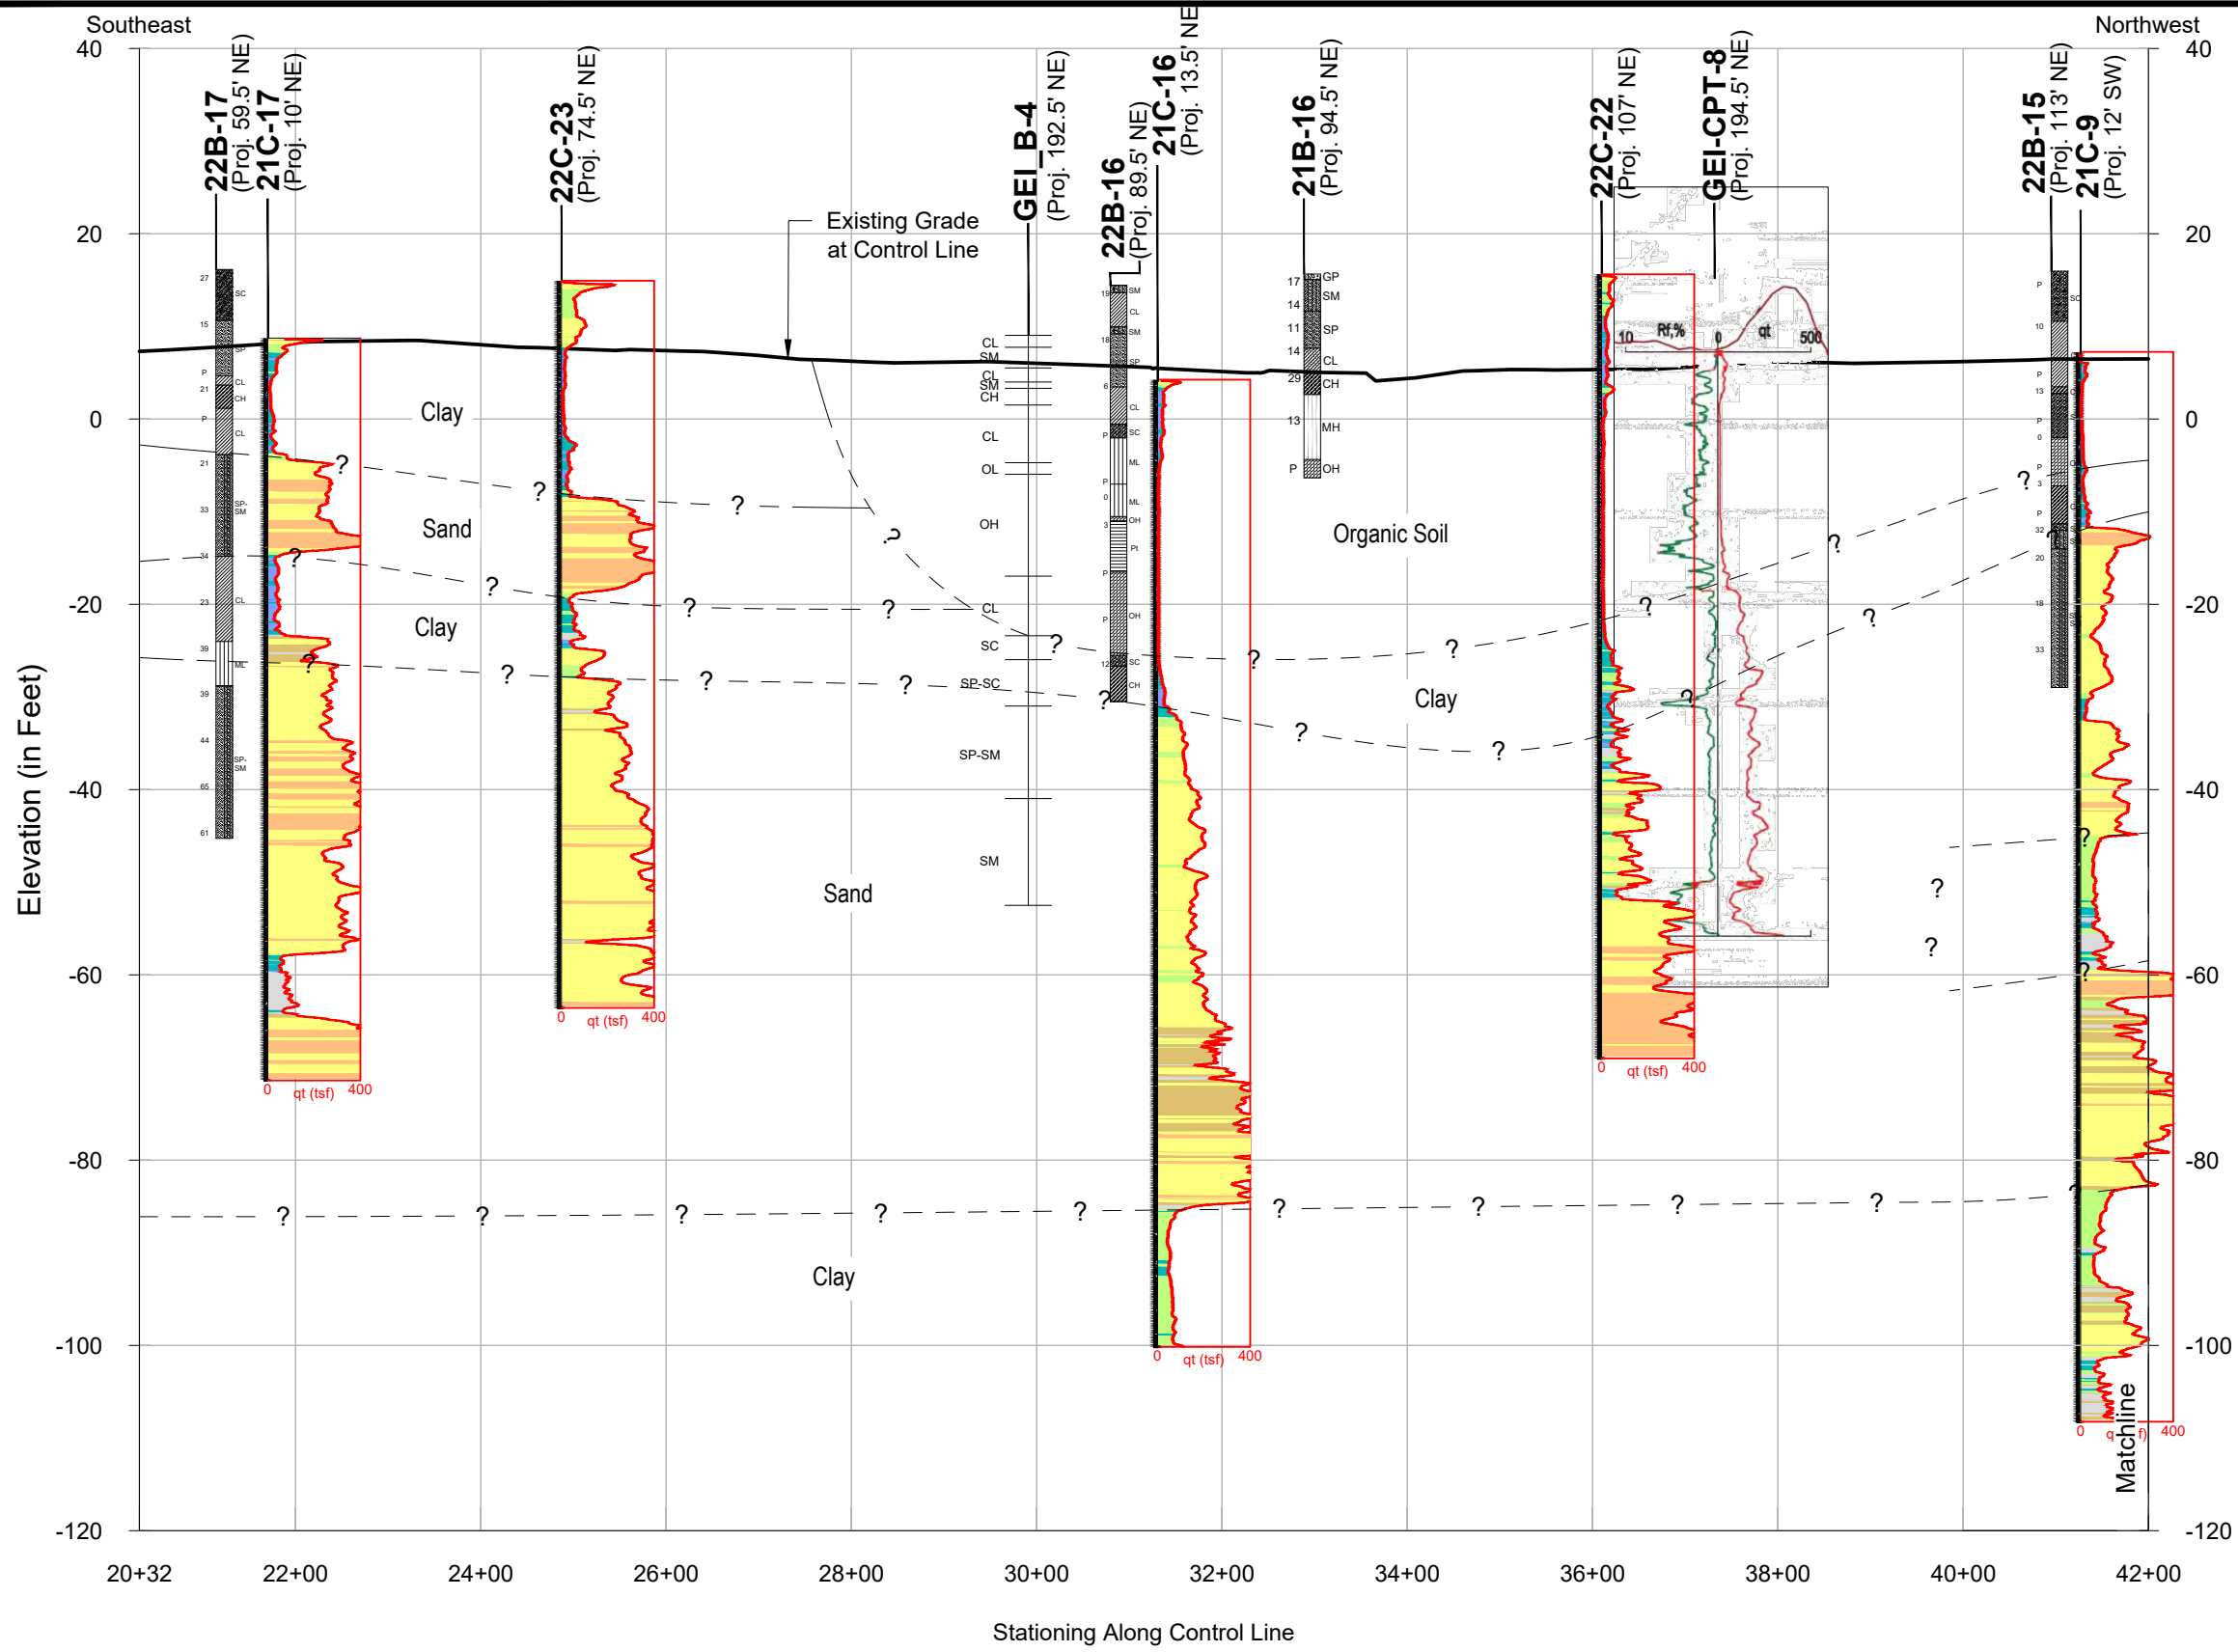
Southeast

Northwest

40
20
0
-20
-40
-60
-80
-100
-120

Elevation (in Feet)

22B-17
(Proj. 59.5' NE)
21C-17
(Proj. 10' NE)

22C-23
(Proj. 74.5' NE)

Existing Grade at Control Line

GEI_B-4
(Proj. 192.5' NE)

22B-16
(Proj. 89.5' NE)
21C-16
(Proj. 13.5' NE)

21B-16
(Proj. 94.5' NE)

22C-22
(Proj. 107' NE)
GEI-CPT-8
(Proj. 194.5' NE)

22B-15
(Proj. 113' NE)
21C-9
(Proj. 12' SW)

27 SC 15 SP P 21 CL CH P CL 21 33 SP-SM 34 23 CL 39 ML 39 44 SP-SM 65 61

CL SM CL SM CH CL OL OH CL SC SP-SC SP-SM SM

19 SM CL 18 SM SP 6 CL P SC ML P 0 ML 3 OH Pt P OH P 12 SC CH

17 GP 14 SM 11 SP 14 CL 29 CH 13 MH P OH

P 10 P 13 P 0 P 3 P 32 20 18 33 SC

Clay
Sand
Clay
Sand
Clay
Organic Soil
Clay

?

10 Rf,% 0 qt 500

0 qt (tsf) 400
0 qt (tsf) 400
0 qt (tsf) 400
0 qt (tsf) 400
0 q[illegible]f) 400

Matchline

20+32 22+00 24+00 26+00 28+00 30+00 32+00 34+00 36+00 38+00 40+00 42+00

Stationing Along Control Line